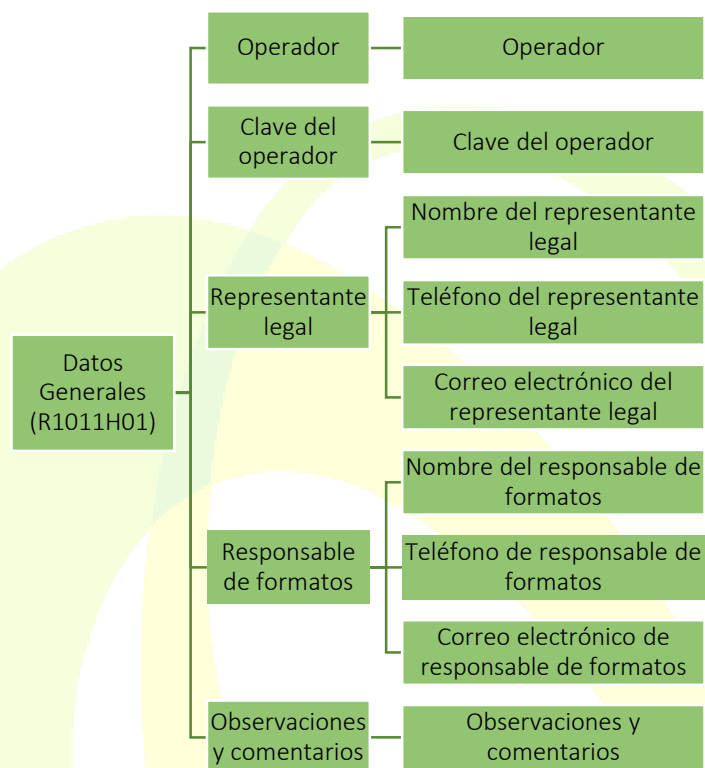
Datos Generales (R1011H01)

Operador

Operador

Clave del operador

Clave del operador

Representante legal

Nombre del representante legal

Teléfono del representante legal

Correo electrónico del representante legal

Responsable de formatos

Nombre del responsable de formatos

Teléfono de responsable de formatos

Correo electrónico de responsable de formatos

Observaciones y comentarios

Observaciones y comentarios